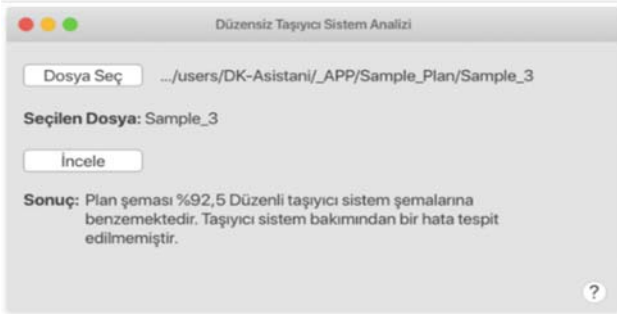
Düzensiz Taşıyıcı Sistem Analizi

Dosya Seç .../users/DK-Asistani/_APP/Sample_Plan/Sample_3

Seçilen Dosya: Sample_3

İncele

Sonuç: Plan şeması %92,5 Düzenli taşıyıcı sistem şemalarına benzemektedir. Taşıyıcı sistem bakımından bir hata tespit edilmemiştir.

?